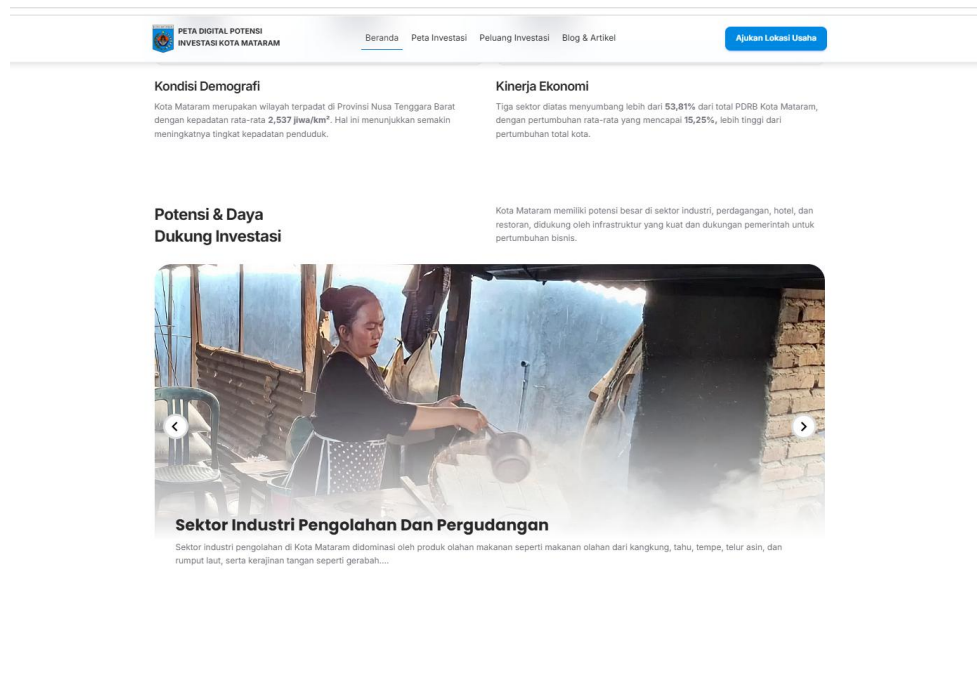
PETA DIGITAL POTENSI INVESTASI KOTA MATARAM

Beranda Peta Investasi Peluang Investasi Blog & Artikel

Ajukan Lokasi Usaha

Kondisi Demografi

Kota Mataram merupakan wilayah terpadat di Provinsi Nusa Tenggara Barat dengan kepadatan rata-rata **2,537 jiwa/km²**. Hal ini menunjukkan semakin meningkatnya tingkat kepadatan penduduk.

Kinerja Ekonomi

Tiga sektor diatas menyumbang lebih dari **53,81%** dari total PDRB Kota Mataram, dengan pertumbuhan rata-rata yang mencapai **15,25%**, lebih tinggi dari pertumbuhan total kota.

Potensi & Daya Dukung Investasi

Kota Mataram memiliki potensi besar di sektor industri, perdagangan, hotel, dan restoran, didukung oleh infrastruktur yang kuat dan dukungan pemerintah untuk pertumbuhan bisnis.

Sektor Industri Pengolahan Dan Pergudangan

Sektor industri pengolahan di Kota Mataram didominasi oleh produk olahan makanan seperti makanan olahan dari kangkung, tahu, tempe, telur asin, dan rumput laut, serta kerajinan tangan seperti gerabah....